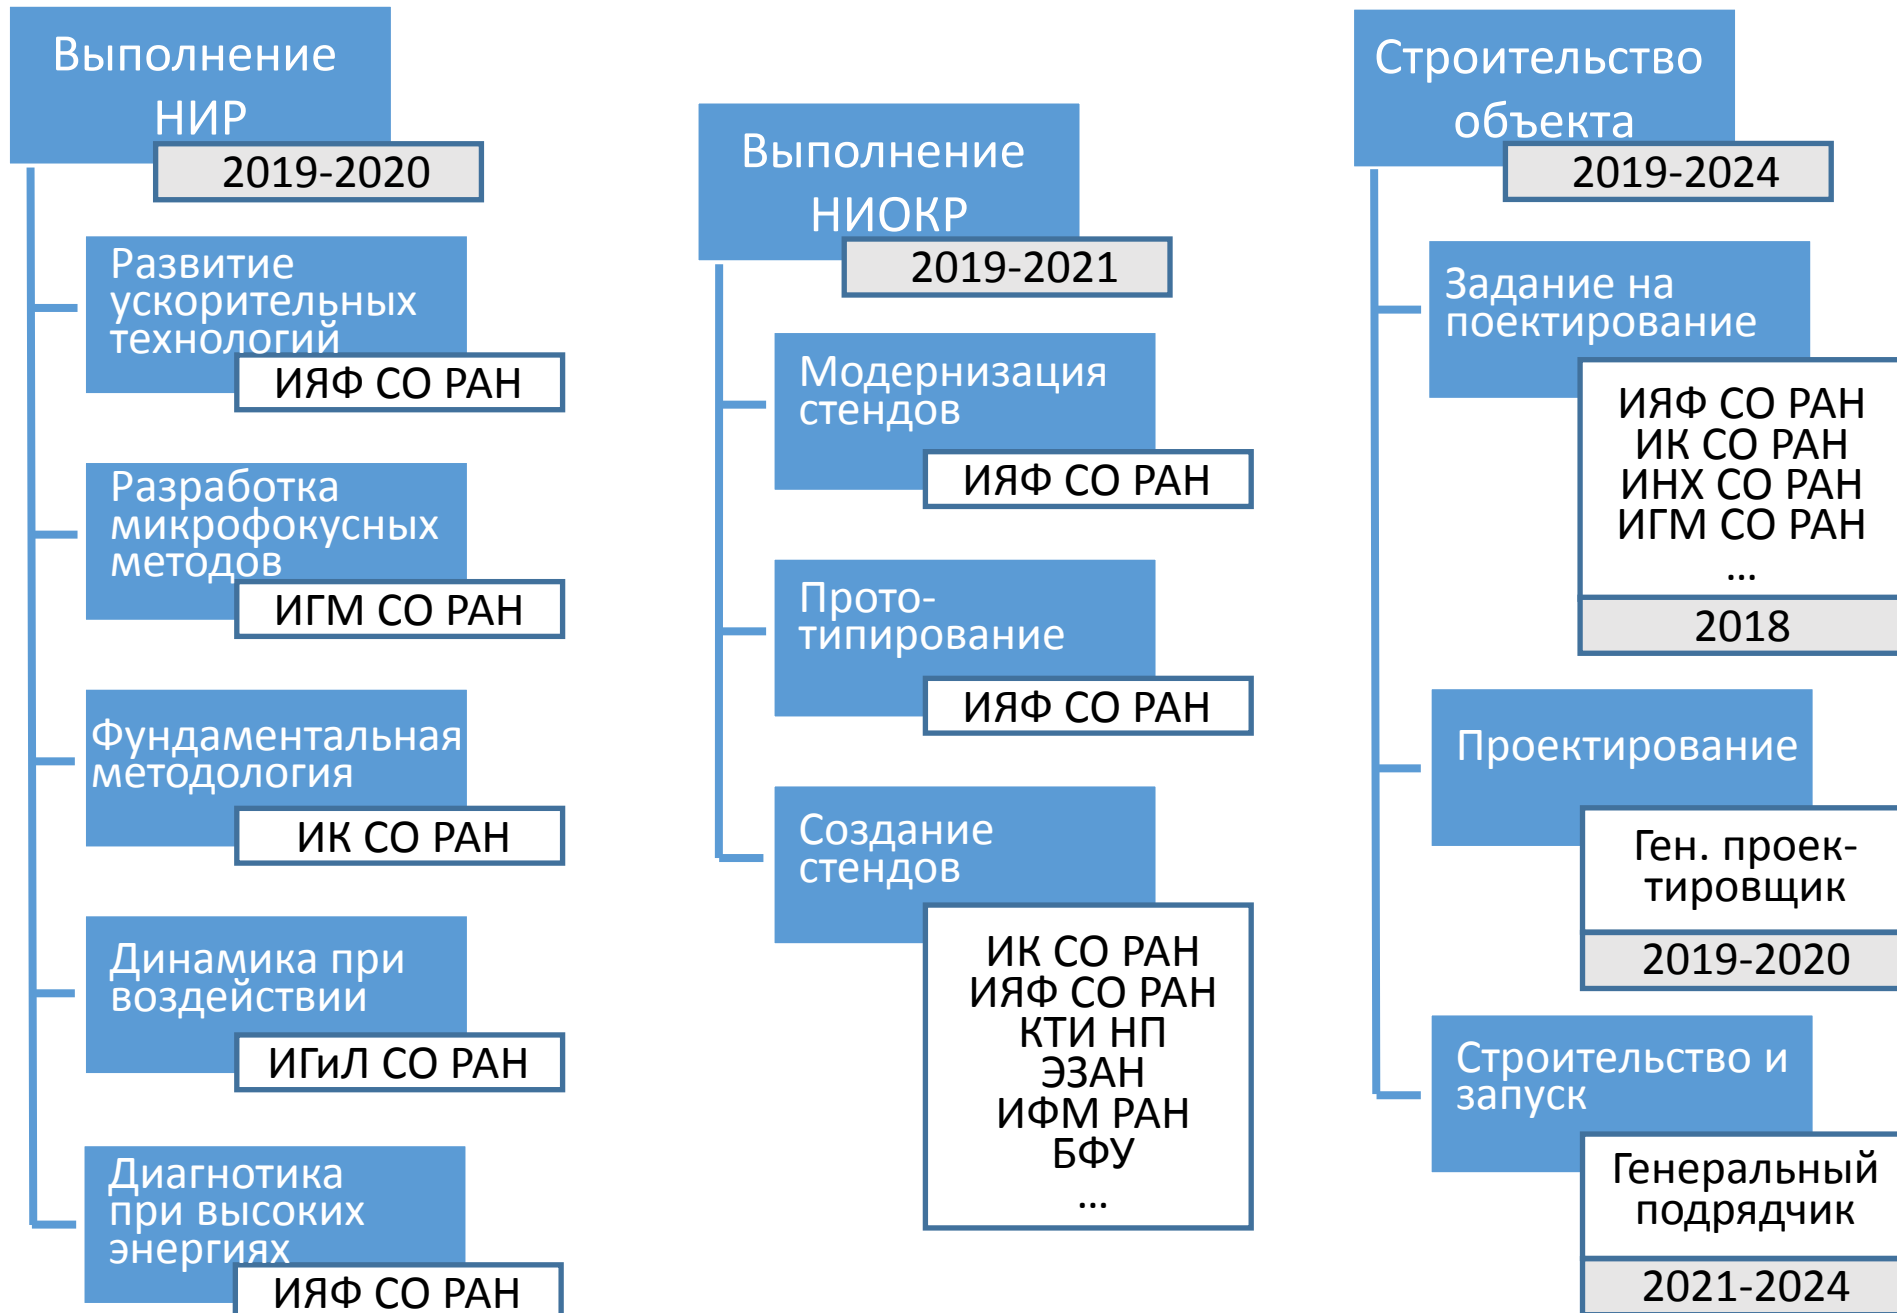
Выполнение НИР
2019-2020

Развитие ускорительных технологий
ИЯФ СО РАН

Разработка микрофокусных методов
ИГМ СО РАН

Фундаментальная методология
ИК СО РАН

Динамика при воздействии
ИГиЛ СО РАН

Диагнотика при высоких энергиях
ИЯФ СО РАН

Выполнение НИОКР
2019-2021

Модернизация стендов
ИЯФ СО РАН

Прото-типирование
ИЯФ СО РАН

Создание стендов
ИК СО РАН
ИЯФ СО РАН
КТИ НП
ЭЗАН
ИФМ РАН
БФУ
...

Строительство объекта
2019-2024

Задание на поектирование
ИЯФ СО РАН
ИК СО РАН
ИНХ СО РАН
ИГМ СО РАН
...
2018

Проектирование
Ген. проек-тировщик
2019-2020

Строительство и запуск
Генеральный подрядчик
2021-2024